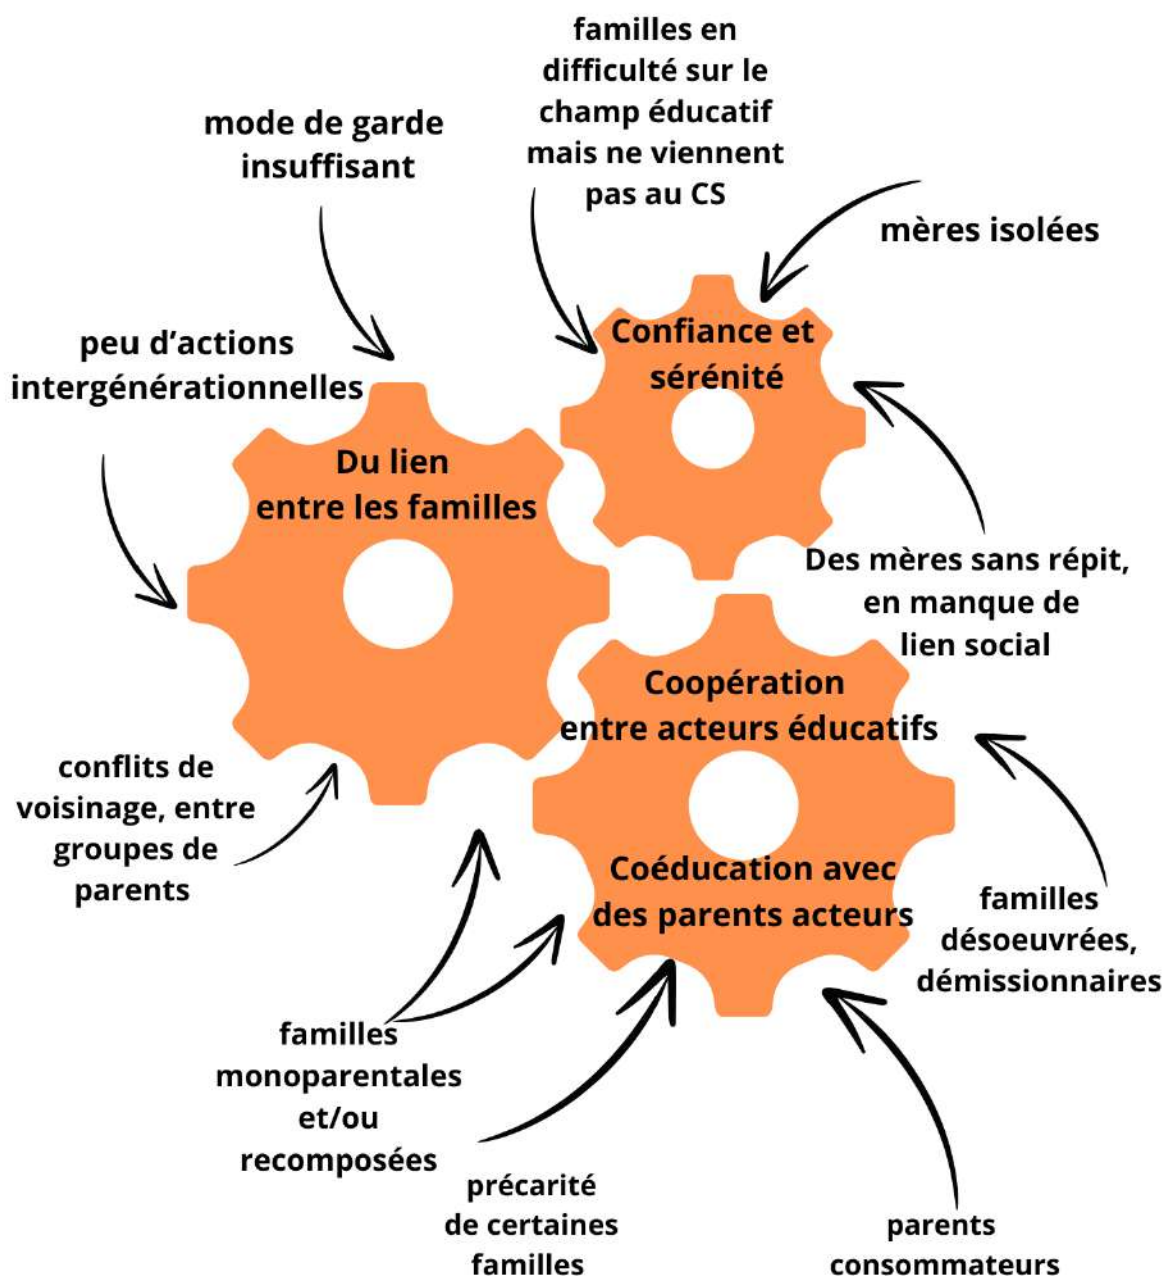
familles en difficulté sur le champ éducatif mais ne viennent pas au CS

mode de garde insuffisant

mères isolées

Confiance et sérénité

peu d'actions intergénérationnelles

Du lien entre les familles

Des mères sans répit, en manque de lien social

Coopération entre acteurs éducatifs

conflits de voisinage, entre groupes de parents

Coéducation avec des parents acteurs

familles désoeuvrées, démissionnaires

familles monoparentales et/ou recomposées

précarité de certaines familles

parents consommateurs